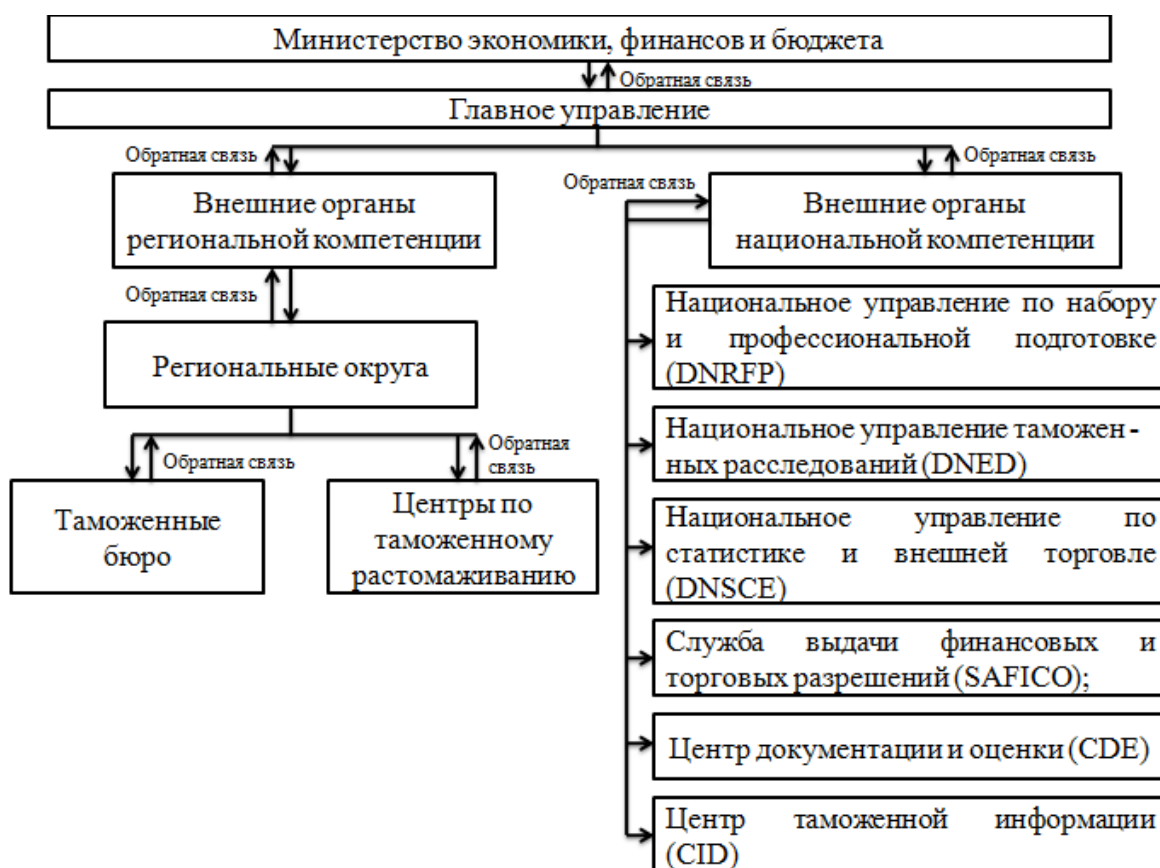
Министерство экономики, финансов и бюджета

Обратная связь

Главное управление

Обратная связь

Обратная связь

Обратная связь

Внешние органы региональной компетенции

Внешние органы национальной компетенции

Обратная связь

Национальное управление по набору и профессиональной подготовке (DNRFP)

Региональные округа

Национальное управление таможен - ных расследований (DNED)

Обратная связь

Обратная связь

Таможенные бюро

Центры по таможенному растомаживанию

Национальное управление по статистике и внешней торговле (DNSCE)

Служба выдачи финансовых и торговых разрешений (SAFICO);

Центр документации и оценки (CDE)

Центр таможенной информации (CID)